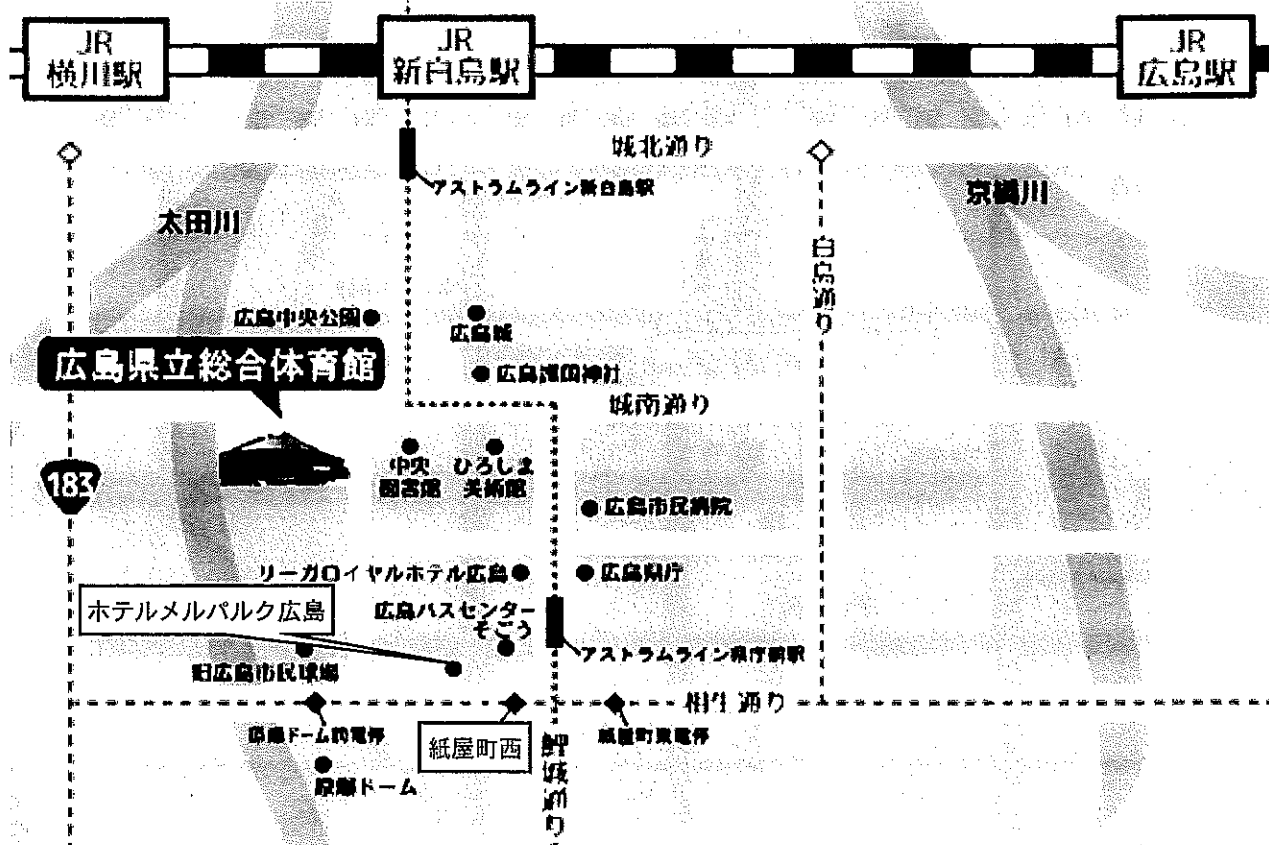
JR
横川駅

JR
新白島駅

JR
広島駅

城北通り

アストラムライン新白島駅

京橋川

太田川

白島通り

広島中央公園

広島城

広島県立総合体育館

広島護国神社

城南通り

183

中央
図書館

ひろしま
美術館

広島市民病院

リーガロイヤルホテル広島

広島県庁

ホテルメルパルク広島

広島バスセンター
そごう

アストラムライン県庁前駅

旧広島市民球場

相生通り

原爆ドーム前電停

紙屋町西

紙屋町東電停

鯉城通り

原爆ドーム